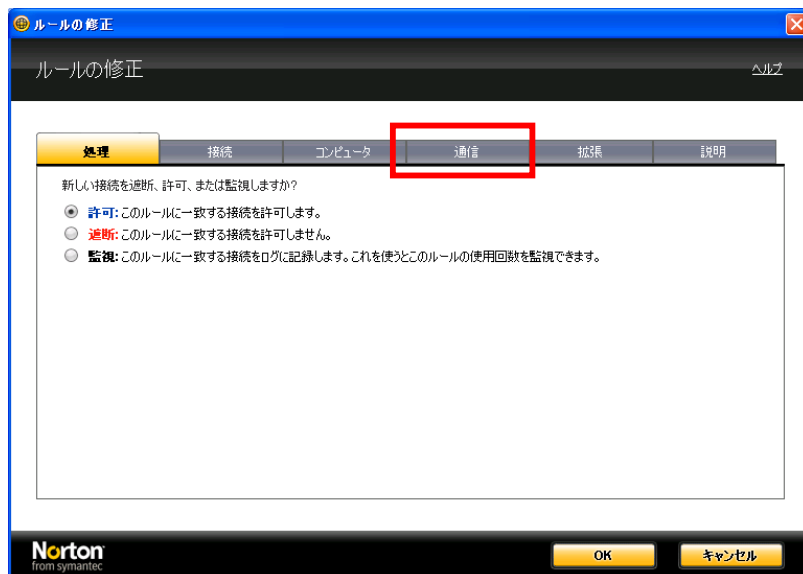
ルールの修正

ルールの修正

ヘルプ

処理 | 接続 | コンピュータ | 通信 | 拡張 | 説明

新しい接続を遮断、許可、または監視しますか?

許可: このルールに一致する接続を許可します。

遮断: このルールに一致する接続を許可しません。

監視: このルールに一致する接続をログに記録します。これを使うとこのルールの使用回数を監視できます。

Norton from symantec

OK

キャンセル